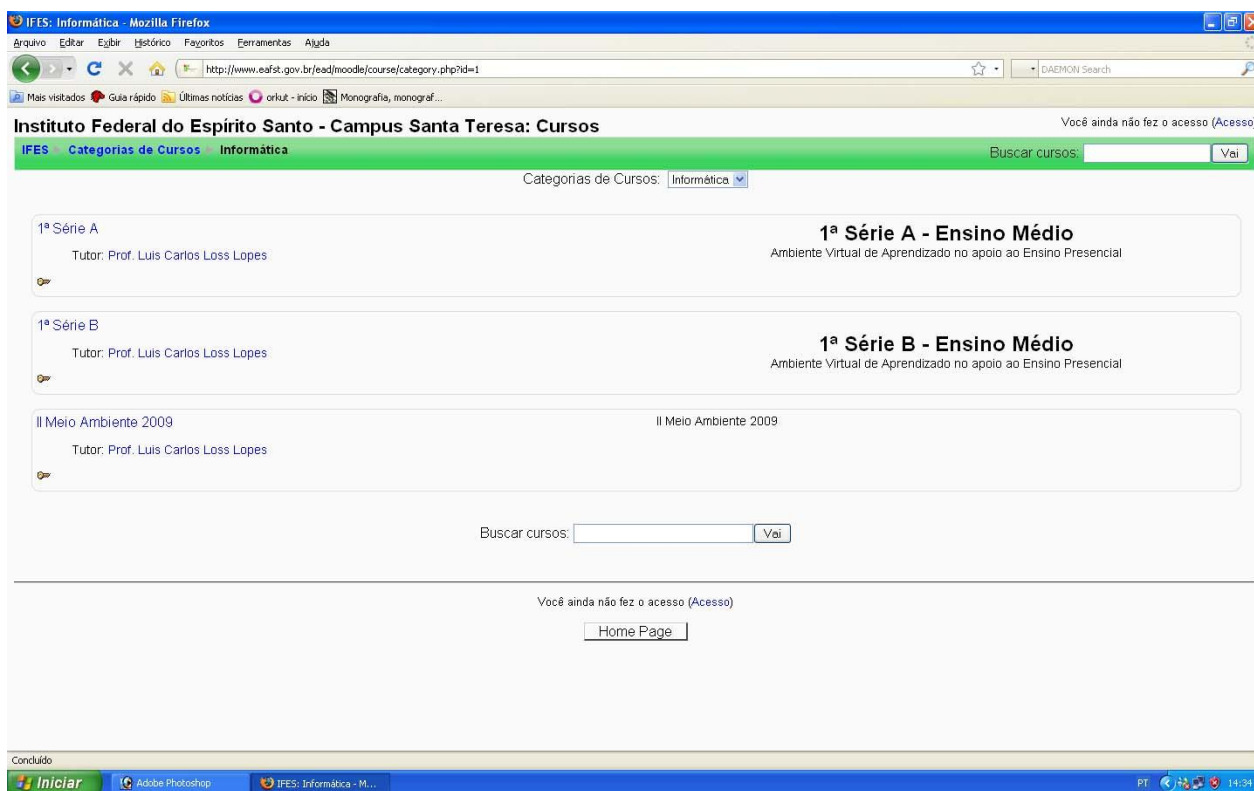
IFES: Informática - Mozilla Firefox

Arquivo Editar Exibir Histórico Favoritos Ferramentas Ajuda

http://www.eafst.gov.br/ead/moodle/course/category.php?id=1

DAEMON Search

Mais visitados Guia rápido Últimas notícias orkut - início Monografia, monograf...

Instituto Federal do Espírito Santo - Campus Santa Teresa: Cursos

Você ainda não fez o acesso (Acesso)

IFES Categorias de Cursos Informática

Buscar cursos: Vai

Categorias de Cursos: Informática

1ª Série A

Tutor: Prof. Luis Carlos Loss Lopes

1ª Série A - Ensino Médio

Ambiente Virtual de Aprendizado no apoio ao Ensino Presencial

1ª Série B

Tutor: Prof. Luis Carlos Loss Lopes

1ª Série B - Ensino Médio

Ambiente Virtual de Aprendizado no apoio ao Ensino Presencial

II Meio Ambiente 2009

II Meio Ambiente 2009

Tutor: Prof. Luis Carlos Loss Lopes

Buscar cursos: Vai

Você ainda não fez o acesso (Acesso)

Home Page

Concluído

Iniciar Adobe Photoshop IFES: Informática - M...

PT 14:34